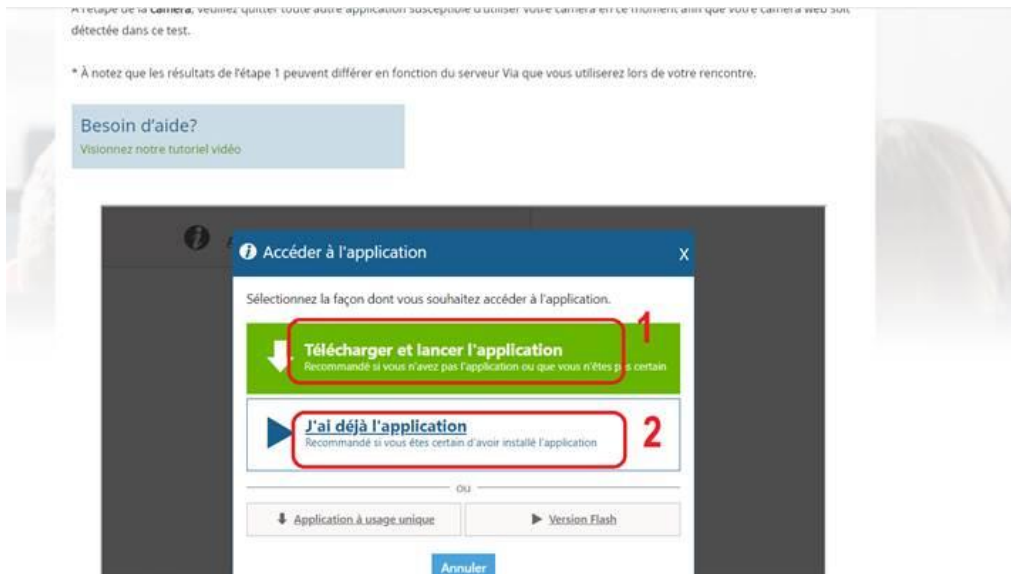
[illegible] caméra, veuillez quitter toute autre application susceptible d'utiliser votre caméra en ce moment afin que votre caméra web soit détectée dans ce test.

* À notez que les résultats de l'étape 1 peuvent différer en fonction du serveur Via que vous utiliserez lors de votre rencontre.

Besoin d'aide?
Visionnez notre tutoriel vidéo

Accéder à l'application

X

Sélectionnez la façon dont vous souhaitez accéder à l'application.

Télécharger et lancer l'application
Recommandé si vous n'avez pas l'application ou que vous n'êtes p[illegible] certain

1

J'ai déjà l'application
Recommandé si vous êtes certain d'avoir installé l'application

2

ou

Application à usage unique

Version Flash

Annuler